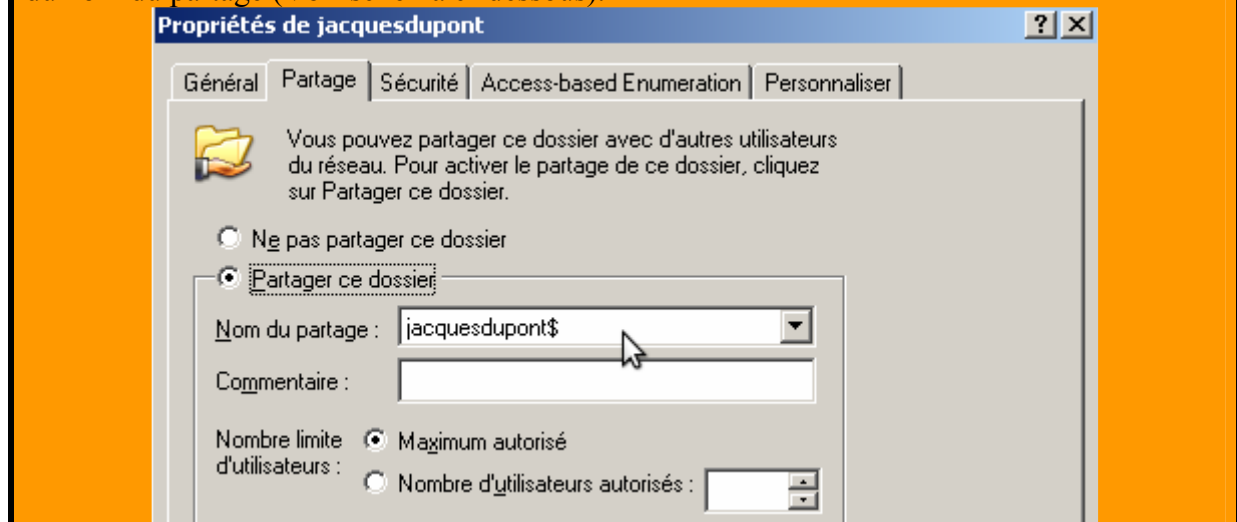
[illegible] partage ([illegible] dessous).

Propriétés de jacquesdupont

? X

Général | Partage | Sécurité | Access-based Enumeration | Personnaliser

Vous pouvez partager ce dossier avec d'autres utilisateurs du réseau. Pour activer le partage de ce dossier, cliquez sur Partager ce dossier.

Ne pas partager ce dossier

Partager ce dossier

Nom du partage : jacquesdupont$

Commentaire :

Nombre limite d'utilisateurs :

Maximum autorisé

Nombre d'utilisateurs autorisés :